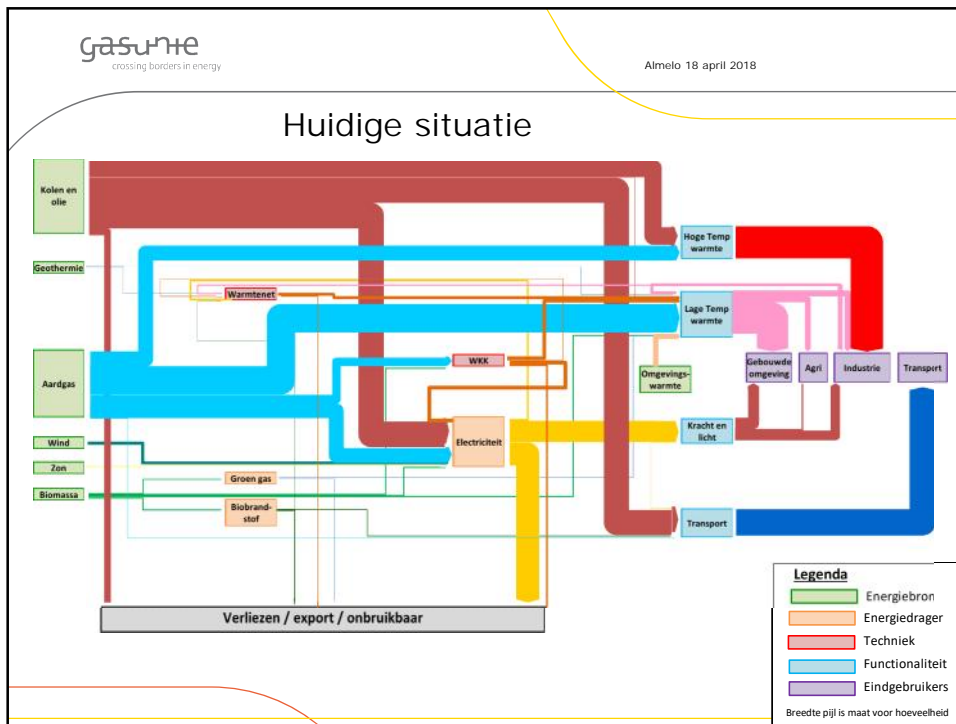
gasunie
crossing borders in energy

Almelo 18 april 2018

Huidige situatie

Kolen en olie

Geothermie

Aardgas

Wind

Zon

Biomassa

Warmtenet

WKK

Electriciteit

Groen gas

Biobrandstof

Hoge Temp warmte

Lage Temp warmte

Omgevingswarmte

Kracht en licht

Transport

Gebouwde omgeving

Agri

Industrie

Transport

Verliezen / export / onbruikbaar

Legenda
Energiebron
Energiedrager
Techniek
Functionaliteit
Eindgebruikers
Breedte pijl is maat voor hoeveelheid